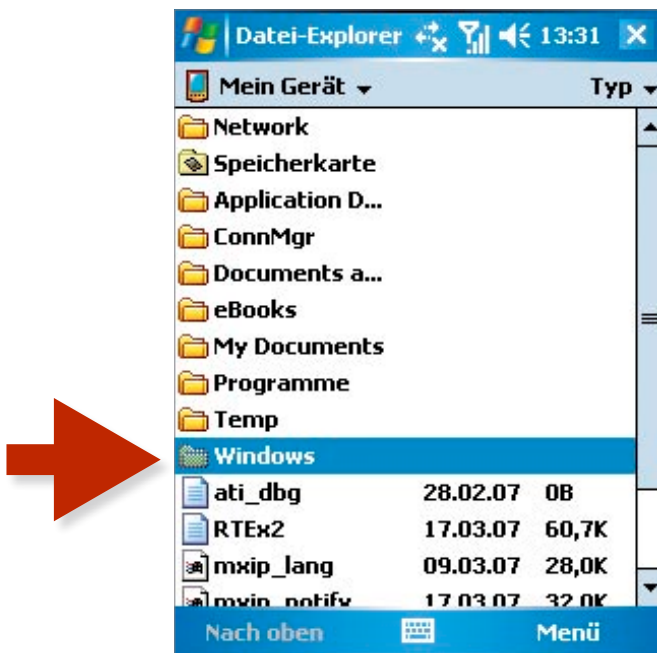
Datei-Explorer 13:31

Mein Gerät Typ

Network
Speicherkarte
Application D...
ConnMgr
Documents a...
eBooks
My Documents
Programme
Temp
Windows

| | | |
|---|---|---|
| ati_dbg | 28.02.07 | 0B |
| RTEx2 | 17.03.07 | 60,7K |
| mxip_lang | 09.03.07 | 28,0K |
| mxip_notify | 17.03.07 | 32,0K |

Nach oben Menü